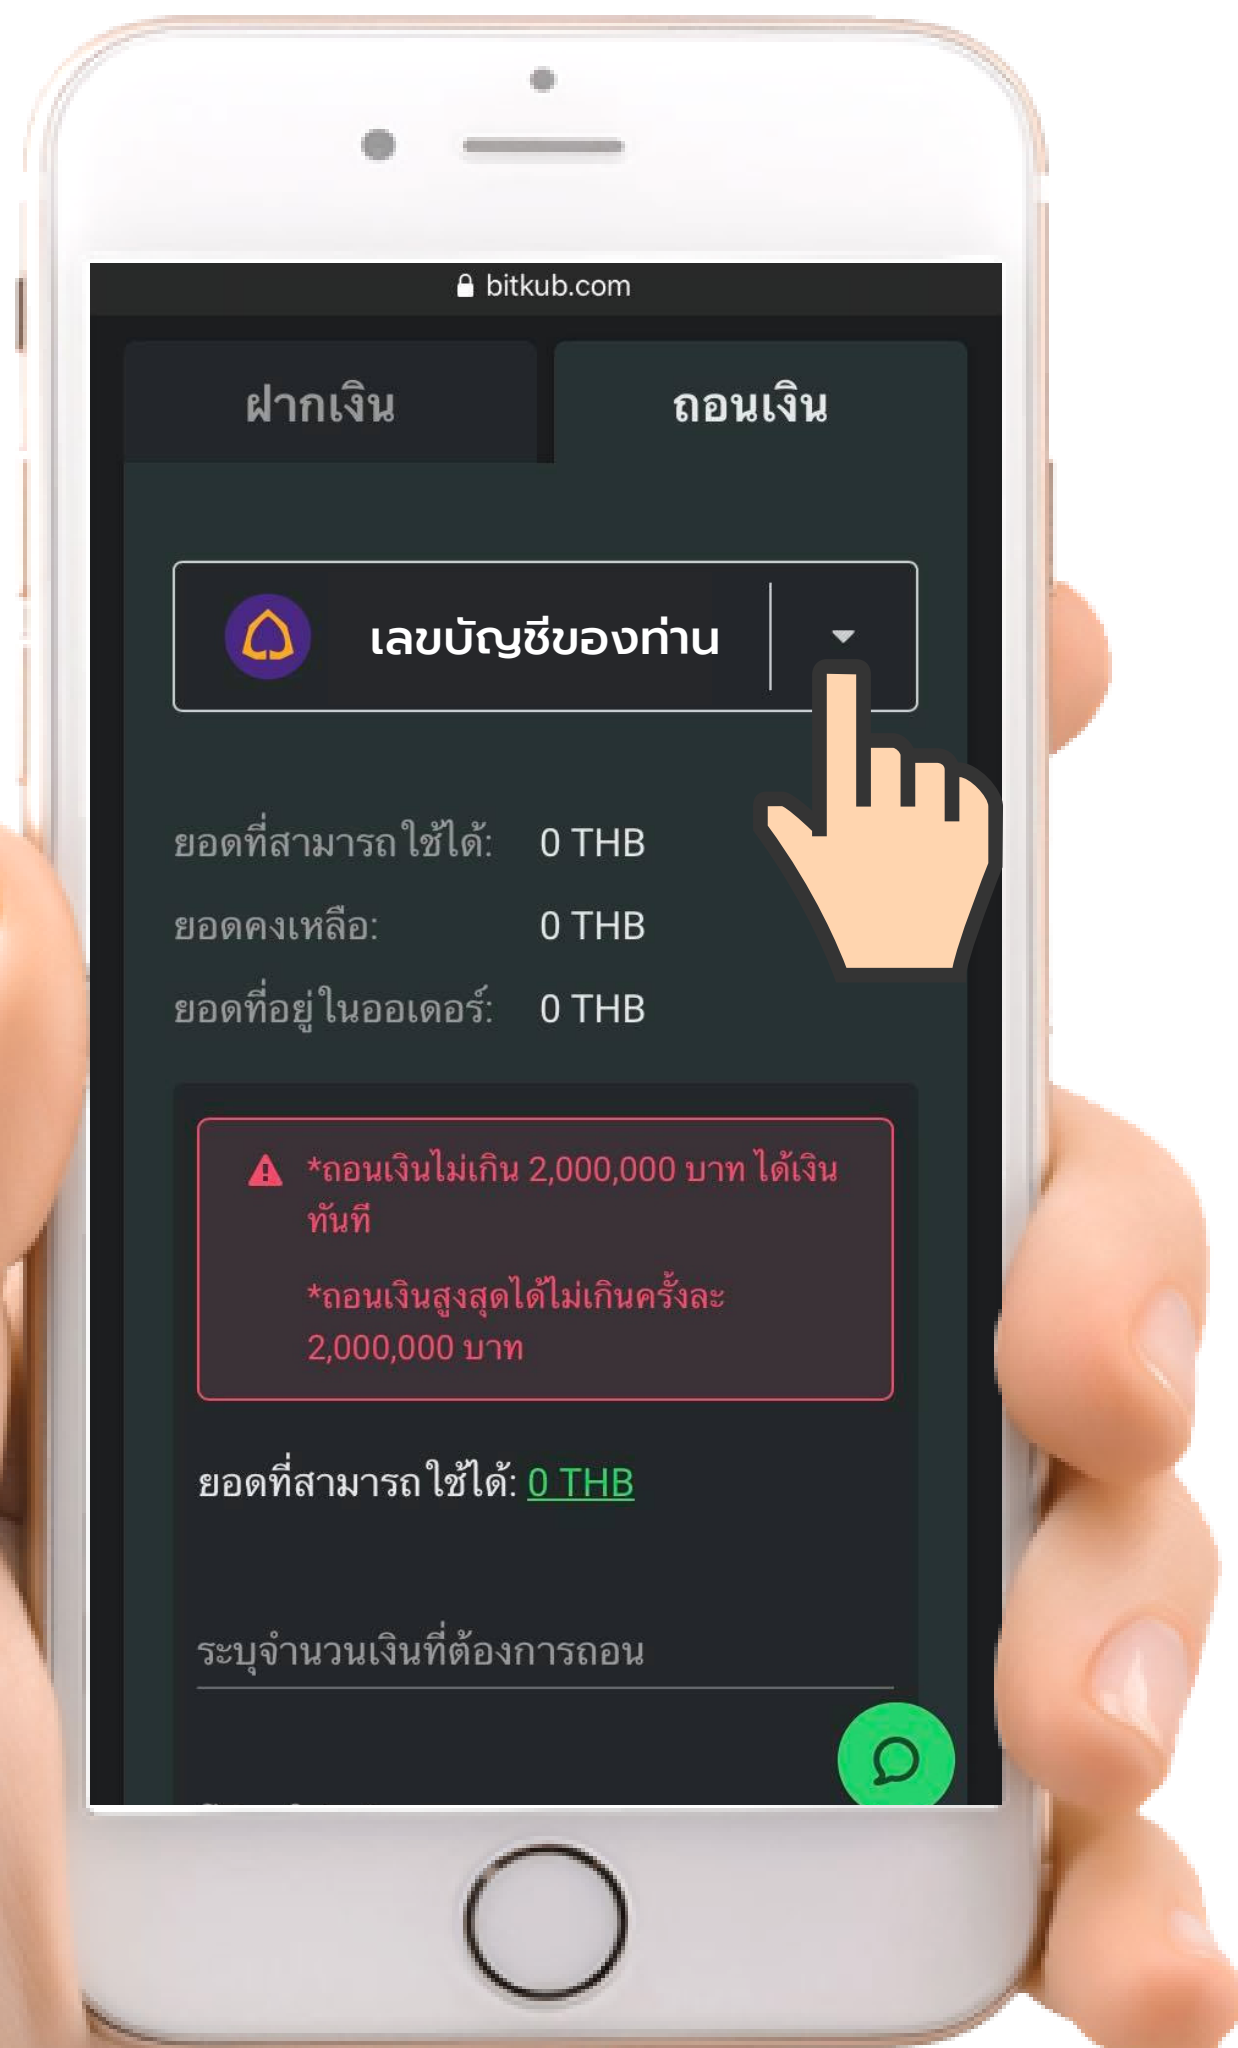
bitkub.com

ฝากเงิน

ถอนเงิน

เลขบัญชีของท่าน

ยอดที่สามารถใช้ได้: 0 THB

ยอดคงเหลือ: 0 THB

ยอดที่อยู่ในออเดอร์: 0 THB

*ถอนเงินไม่เกิน 2,000,000 บาท ได้เงินทันที

*ถอนเงินสูงสุดได้ไม่เกินครั้งละ 2,000,000 บาท

ยอดที่สามารถใช้ได้: 0 THB

ระบุจำนวนเงินที่ต้องการถอน